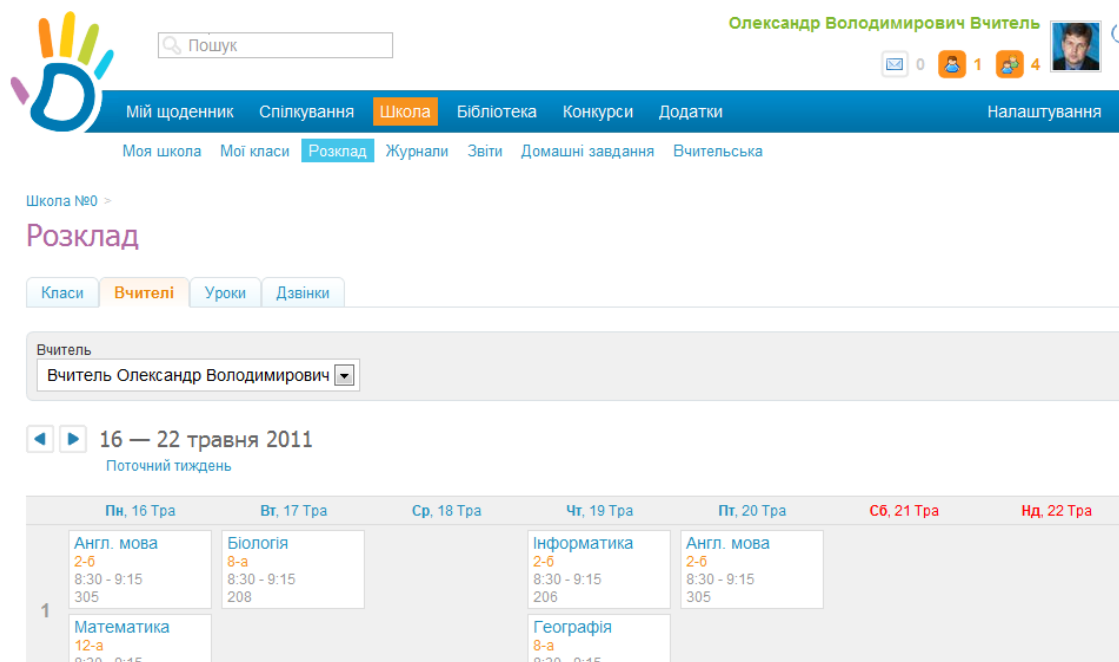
Пошук

Олександр Володимирович Вчитель

0 1 4

Мій щоденник Спілкування Школа Бібліотека Конкурси Додатки Налаштування

Моя школа Мої класи Розклад Журнали Звіти Домашні завдання Вчительська

Школа №0 >

Розклад

Класи Вчителі Уроки Дзвінки

Вчитель

Вчитель Олександр Володимирович

16 — 22 травня 2011

Поточний тиждень

| | Пн, 16 Тра | Вт, 17 Тра | Ср, 18 Тра | Чт, 19 Тра | Пт, 20 Тра | Сб, 21 Тра | Нд, 22 Тра |
|---|---|---|---|---|---|---|---|
| 1 | Англ. мова 2-б 8:30 - 9:15 305 | Біологія 8-а 8:30 - 9:15 208 | | Інформатика 2-б 8:30 - 9:15 206 | Англ. мова 2-б 8:30 - 9:15 305 | | |
| | Математика 12-а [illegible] | | | Географія 8-а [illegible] | | | |